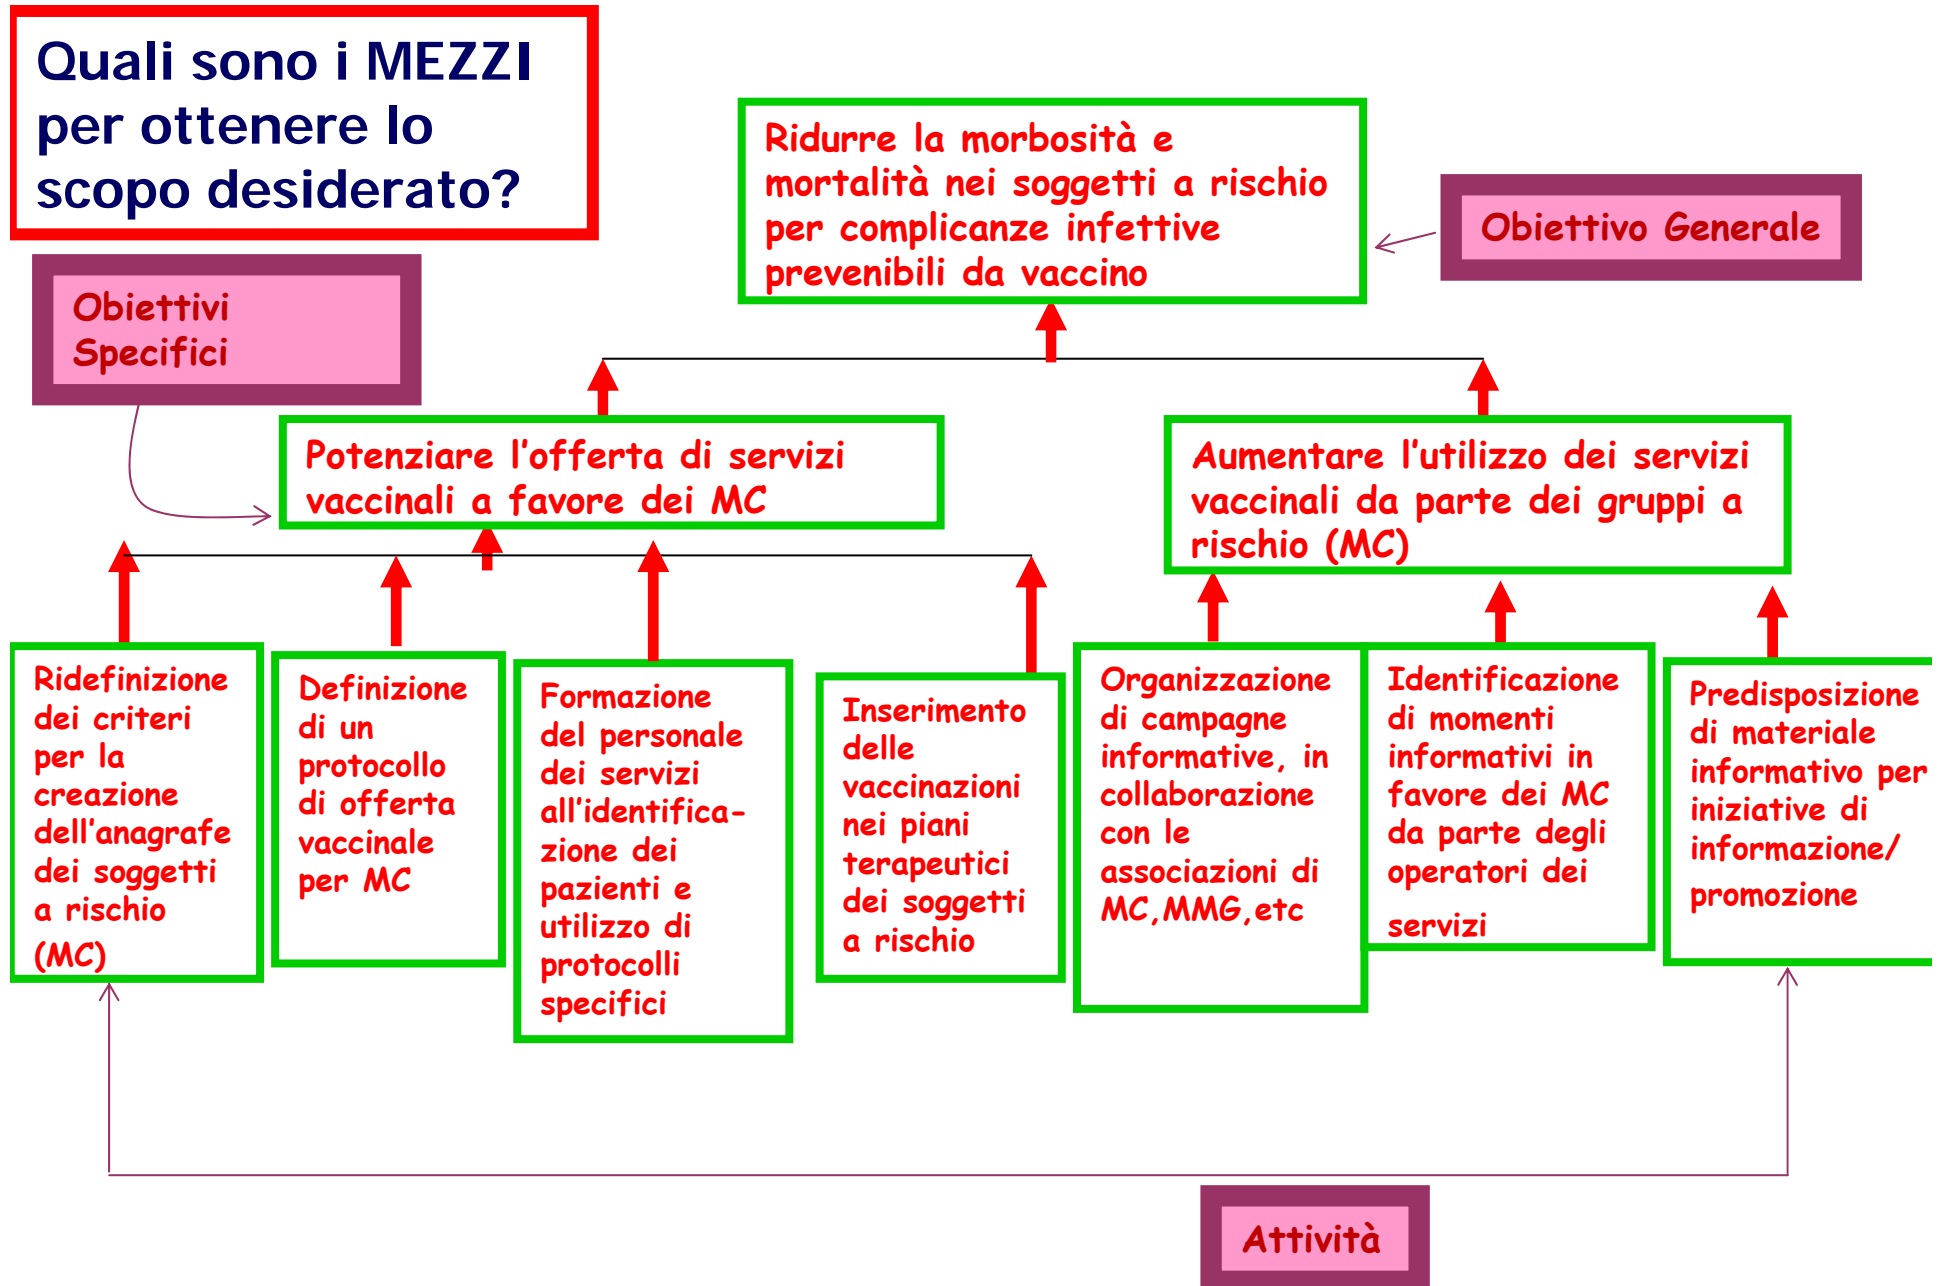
Quali sono i MEZZI per ottenere lo scopo desiderato?

Ridurre la morbosità e mortalità nei soggetti a rischio per complicanze infettive prevenibili da vaccino

Obiettivo Generale

Obiettivi Specifici

Potenziare l'offerta di servizi vaccinali a favore dei MC

Aumentare l'utilizzo dei servizi vaccinali da parte dei gruppi a rischio (MC)

Ridefinizione dei criteri per la creazione dell'anagrafe dei soggetti a rischio (MC)

Definizione di un protocollo di offerta vaccinale per MC

Formazione del personale dei servizi all'identificazione dei pazienti e utilizzo di protocolli specifici

Inserimento delle vaccinazioni nei piani terapeutici dei soggetti a rischio

Organizzazione di campagne informative, in collaborazione con le associazioni di MC,MMG,etc

Identificazione di momenti informativi in favore dei MC da parte degli operatori dei servizi

Predisposizione di materiale informativo per iniziative di informazione/ promozione

Attività